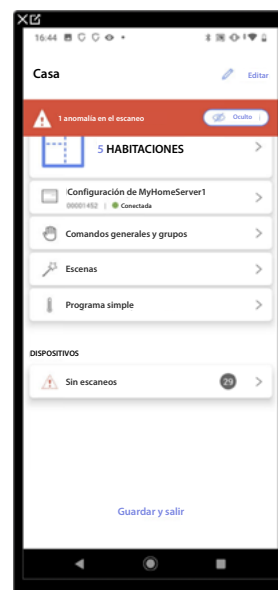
16:44

Casa

Editar

1 anomalía en el escaneo

Oculto

5 HABITACIONES

Configuración de MyHomeServer1

00001452 | Conectada

Comandos generales y grupos

Escenas

Programa simple

DISPOSITIVOS

Sin escaneos

29

Guardar y salir